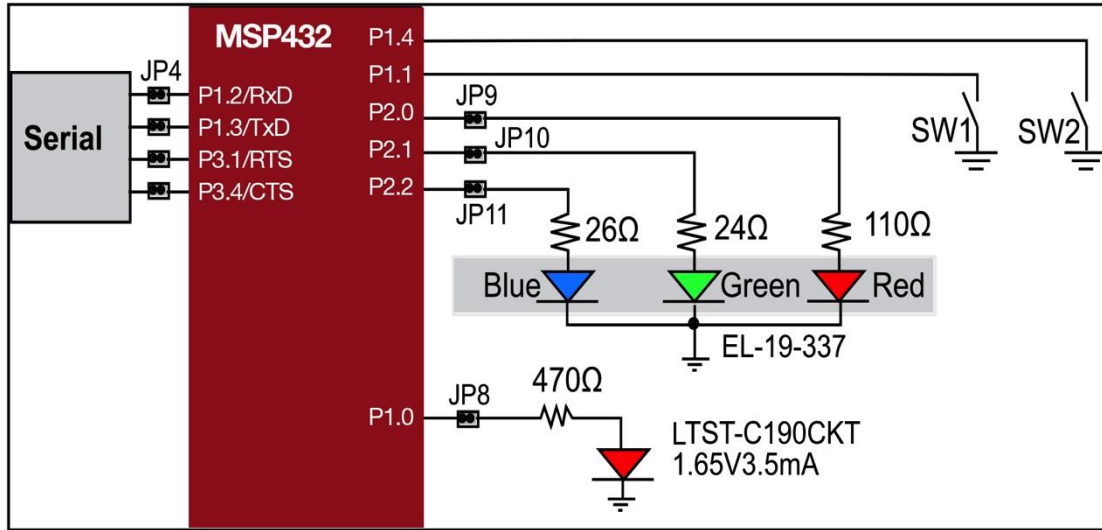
MSP432

Serial

JP4

P1.2/RxD

P1.3/TxD

P3.1/RTS

P3.4/CTS

P1.4

P1.1

P2.0

P2.1

P2.2

JP9

JP10

JP11

SW1

SW2

26Ω

24Ω

110Ω

Blue

Green

Red

EL-19-337

P1.0

JP8

470Ω

LTST-C190CKT
1.65V3.5mA